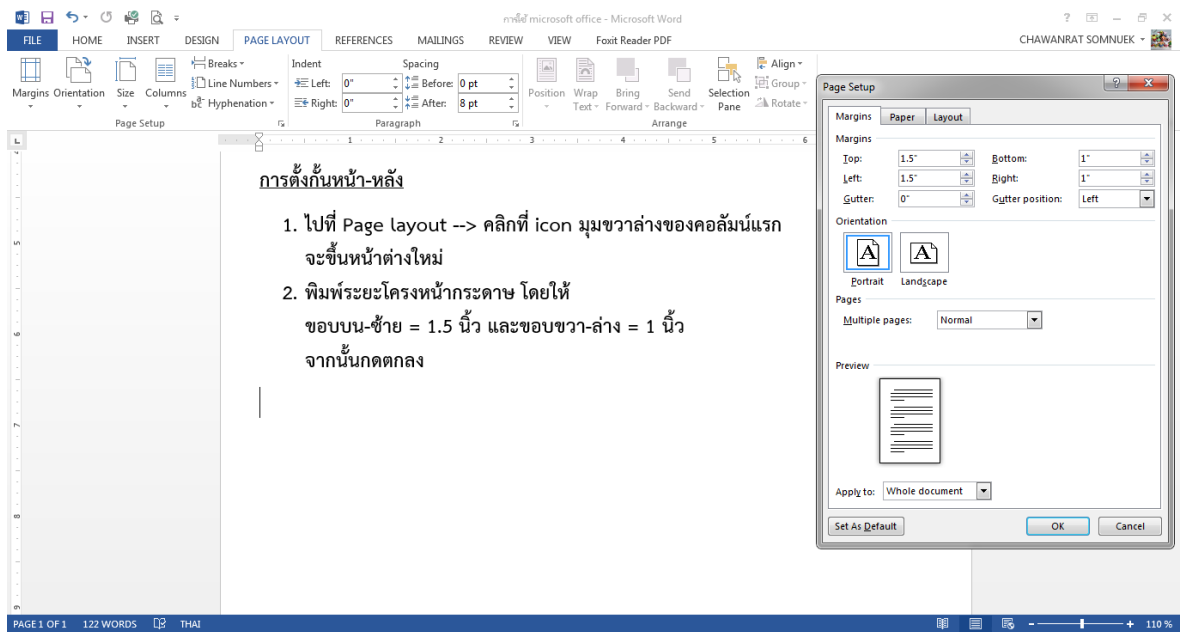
การใช้ microsoft office - Microsoft Word
? – ×
FILE HOME INSERT DESIGN PAGE LAYOUT REFERENCES MAILINGS REVIEW VIEW Foxit Reader PDF
CHAWANRAT SOMNUEK

Margins Orientation Size Columns
Breaks
Line Numbers
Hyphenation
Page Setup
Indent
Left: 0"
Right: 0"
Spacing
Before: 0 pt
After: 8 pt
Paragraph
Position Wrap Text Bring Forward Send Backward Selection Pane
Align
Group
Rotate
Arrange

การตั้งกั้นหน้า-หลัง

1. ไปที่ Page layout --> คลิกที่ icon มุมขวาล่างของคอลัมน์แรก จะขึ้นหน้าต่างใหม่
2. พิมพ์ระยะโครงหน้ากระดาษ โดยให้ ขอบบน-ซ้าย = 1.5 นิ้ว และขอบขวา-ล่าง = 1 นิ้ว จากนั้นกดตกลง

Page Setup
Margins Paper Layout
Margins
Top: 1.5"
Bottom: 1"
Left: 1.5"
Right: 1"
Gutter: 0"
Gutter position: Left
Orientation
Portrait
Landscape
Pages
Multiple pages: Normal
Preview
Apply to: Whole document
Set As Default
OK
Cancel

PAGE 1 OF 1 122 WORDS THAI
110 %